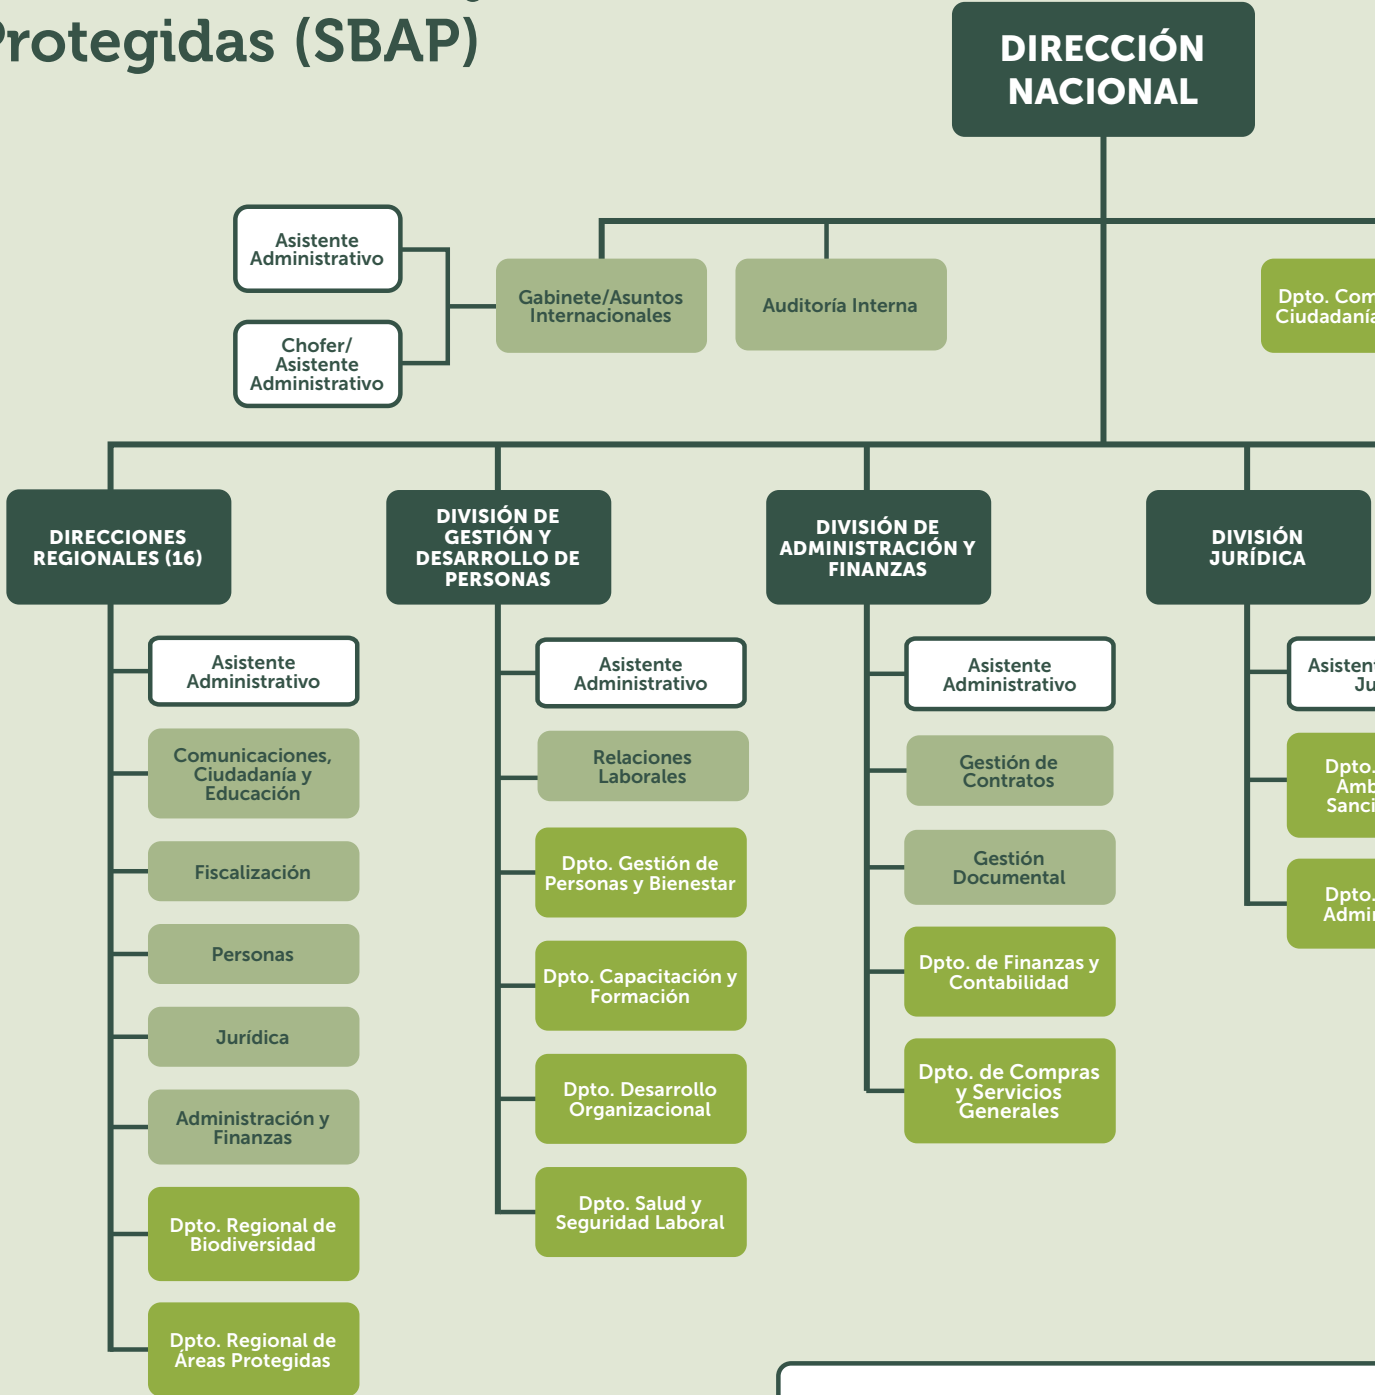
Protegidas (SBAP)

DIRECCIÓN NACIONAL

Asistente Administrativo

Chofer/ Asistente Administrativo

Gabinete/Asuntos Internacionales

Auditoría Interna

Dpto. Com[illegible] Ciudadanía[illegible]

DIRECCIONES REGIONALES (16)

Asistente Administrativo

Comunicaciones, Ciudadanía y Educación

Fiscalización

Personas

Jurídica

Administración y Finanzas

Dpto. Regional de Biodiversidad

Dpto. Regional de Áreas Protegidas

DIVISIÓN DE GESTIÓN Y DESARROLLO DE PERSONAS

Asistente Administrativo

Relaciones Laborales

Dpto. Gestión de Personas y Bienestar

Dpto. Capacitación y Formación

Dpto. Desarrollo Organizacional

Dpto. Salud y Seguridad Laboral

DIVISIÓN DE ADMINISTRACIÓN Y FINANZAS

Asistente Administrativo

Gestión de Contratos

Gestión Documental

Dpto. de Finanzas y Contabilidad

Dpto. de Compras y Servicios Generales

DIVISIÓN JURÍDICA

Asisten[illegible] Ju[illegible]

Dpto. Amb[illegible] Sanci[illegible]

Dpto. Admi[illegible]